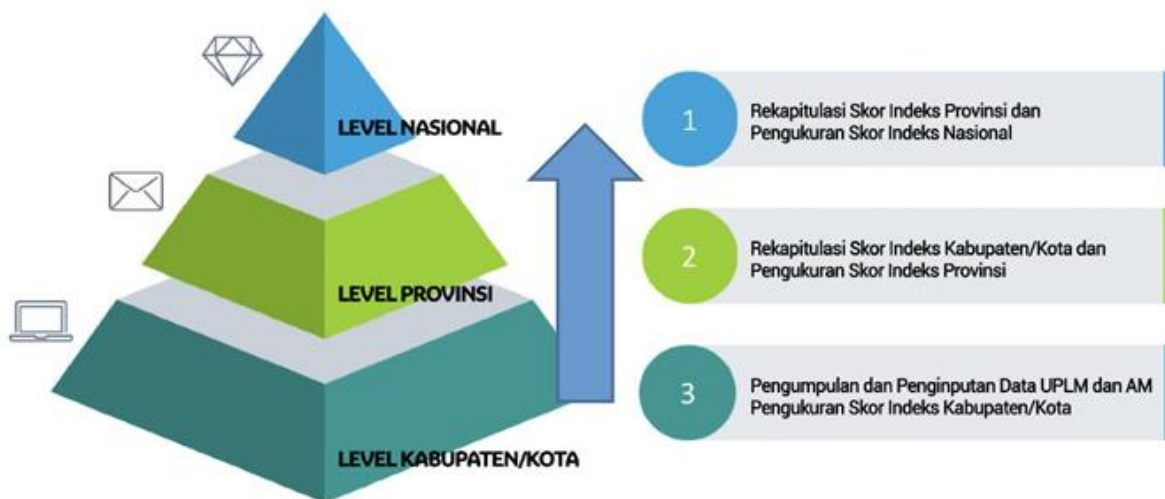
LEVEL NASIONAL

LEVEL PROVINSI

LEVEL KABUPATEN/KOTA

1 Rekapitulasi Skor Indeks Provinsi dan Pengukuran Skor Indeks Nasional

2 Rekapitulasi Skor Indeks Kabupaten/Kota dan Pengukuran Skor Indeks Provinsi

3 Pengumpulan dan Penginputan Data UPLM dan AM Pengukuran Skor Indeks Kabupaten/Kota